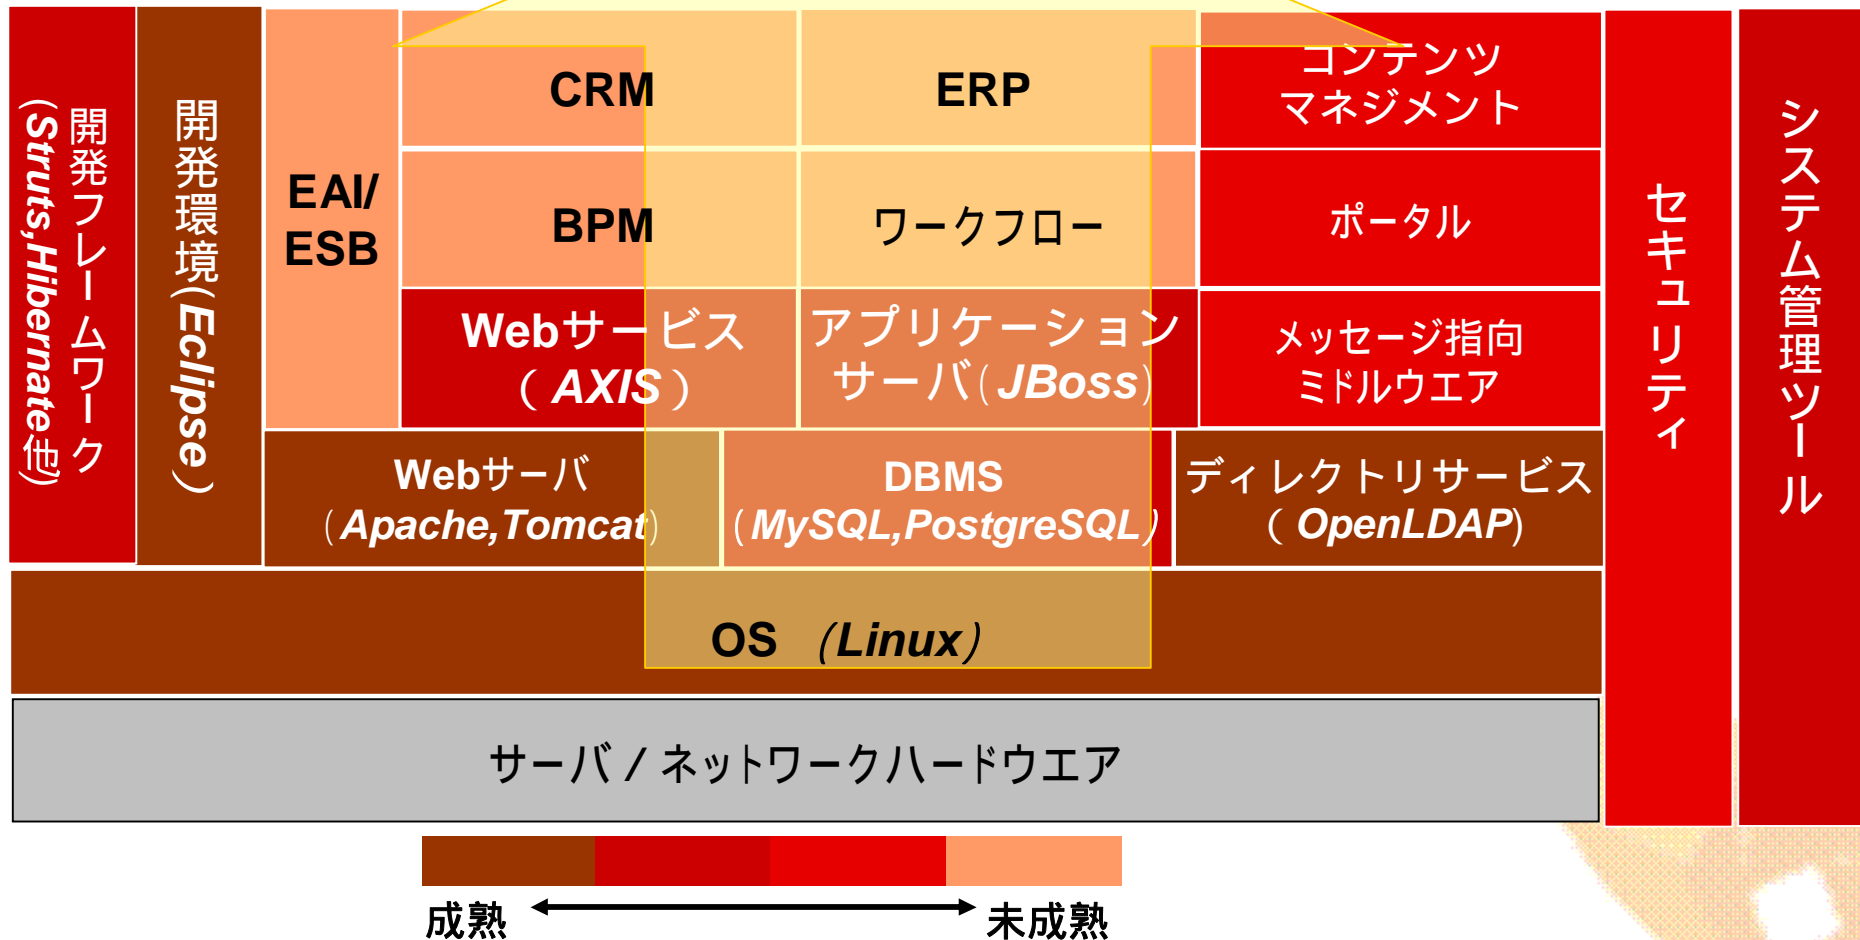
開発フレームワーク（Struts,Hibernate他）

開発環境（Eclipse）

EAI/ESB

CRM

ERP

コンテンツマネジメント

BPM

ワークフロー

ポータル

Webサービス（AXIS）

アプリケーションサーバ（JBoss）

メッセージ指向ミドルウエア

セキュリティ

システム管理ツール

Webサーバ（Apache,Tomcat）

DBMS（MySQL,PostgreSQL）

ディレクトリサービス（OpenLDAP）

OS （Linux）

サーバ / ネットワークハードウエア

成熟

未成熟